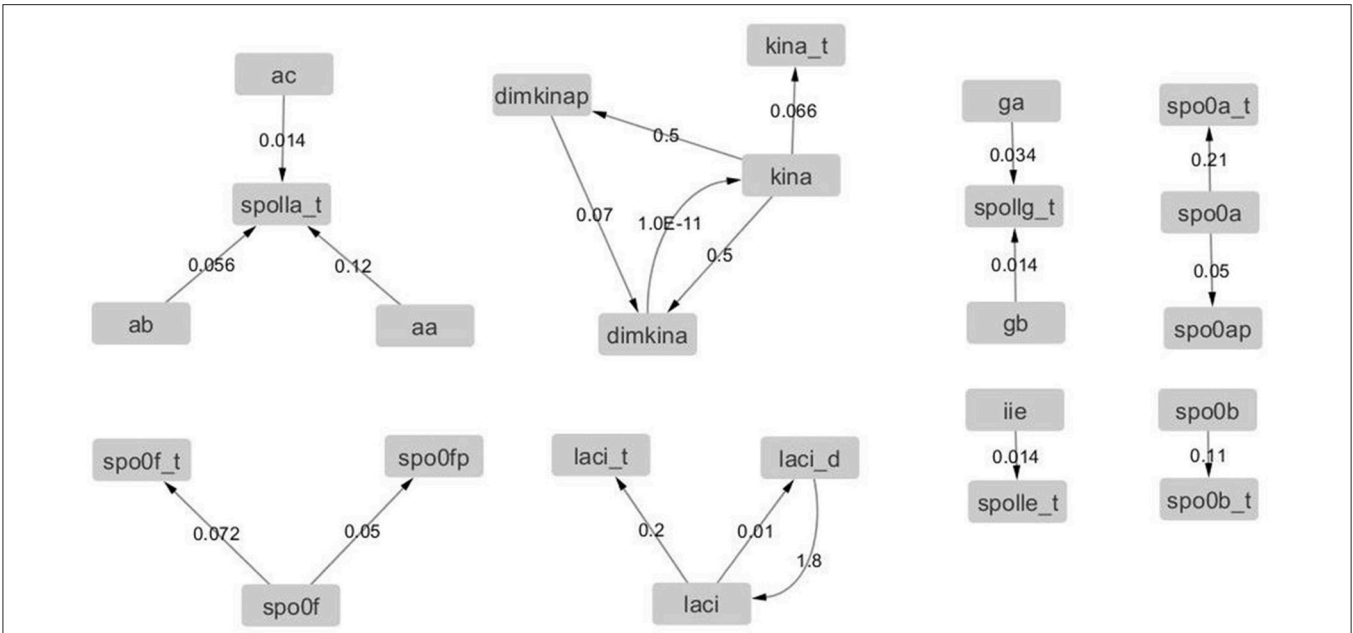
ac
0.014
spolla_t
0.056
0.12
ab
aa

kina_t
dimkinap
0.066
0.5
kina
0.07
1.0E-11
0.5
dimkina

ga
0.034
spollg_t
0.014
gb

spo0a_t
0.21
spo0a
0.05
spo0ap

spo0f_t
spo0fp
0.072
0.05
spo0f

laci_t
laci_d
0.2
0.01
1.8
laci

iie
0.014
spolle_t

spo0b
0.11
spo0b_t